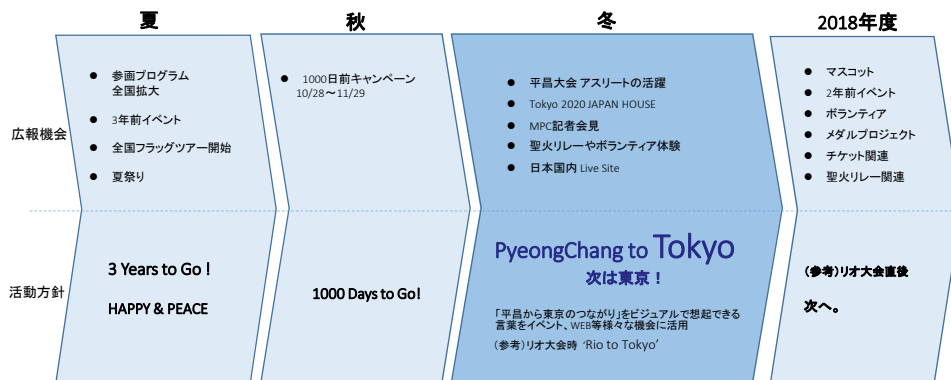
夏 秋 冬 2018年度

広報機会

● 参画プログラム 全国拡大
● 3年前イベント
● 全国フラッグツアー開始
● 夏祭り

● 1000日前キャンペーン 10/28～11/29

● 平昌大会 アスリートの活躍
● Tokyo 2020 JAPAN HOUSE
● MPC記者会見
● 聖火リレーやボランティア体験
● 日本国内 Live Site

● マスコット
● 2年前イベント
● ボランティア
● メダルプロジェクト
● チケット関連
● 聖火リレー関連

活動方針

3 Years to Go！

HAPPY & PEACE

1000 Days to Go!

PyeongChang to Tokyo
次は東京！

「平昌から東京のつながり」をビジュアルで想起できる言葉をイベント、WEB等様々な機会に活用

(参考)リオ大会時 'Rio to Tokyo'

(参考)リオ大会直後

次へ。